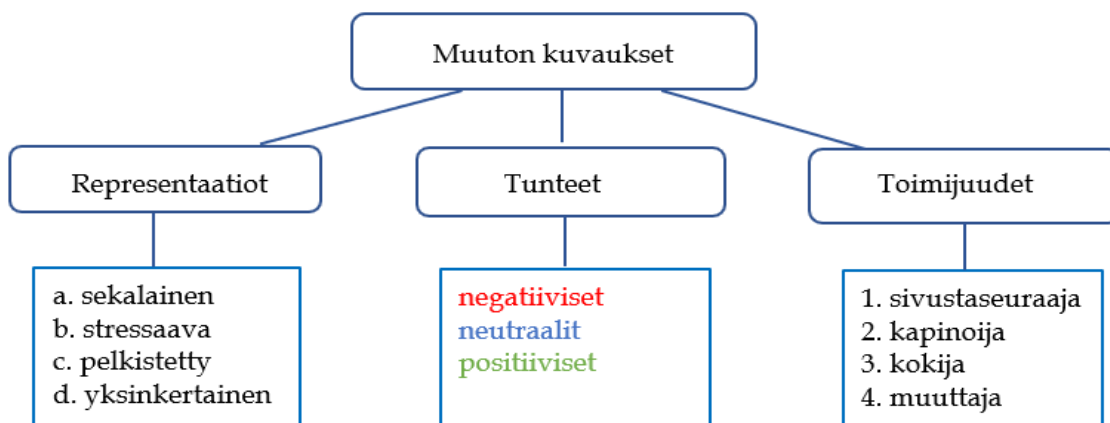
Muuton kuvaukset

Representaatiot

a. sekalainen
b. stressaava
c. pelkistetty
d. yksinkertainen

Tunteet

negatiiviset
neutraalit
positiiviset

Toimijuudet

1. sivustaseuraaja
2. kapinoija
3. kokija
4. muuttaja